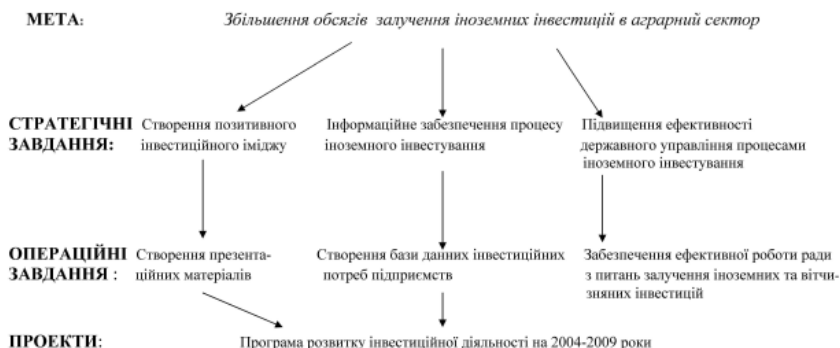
МЕТА: Збільшення обсягів залучення іноземних інвестицій в аграрний сектор

СТРАТЕГІЧНІ ЗАВДАННЯ: Створення позитивного інвестиційного іміджу

Інформаційне забезпечення процесу іноземного інвестування

Підвищення ефективності державного управління процесами іноземного інвестування

ОПЕРАЦІЙНІ ЗАВДАННЯ : Створення презентаційних матеріалів

Створення бази данних інвестиційних потреб підприємств

Забезпечення ефективної роботи ради з питань залучення іноземних та вітчизняних інвестицій

ПРОЕКТИ: Програма розвитку інвестиційної діяльності на 2004-2009 роки